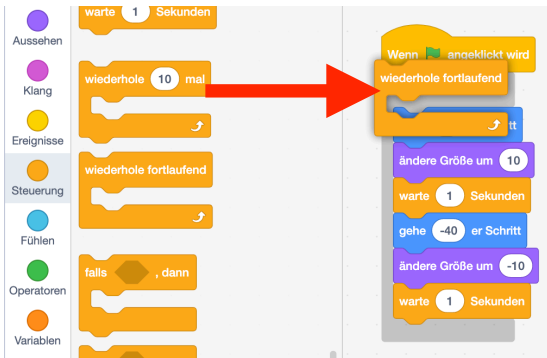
Aussehen

Klang

Ereignisse

Steuerung

Fühlen

Operatoren

Variablen

warte 1 Sekunden

wiederhole 10 mal

wiederhole fortlaufend

falls , dann

Wenn angeklickt wird

wiederhole fortlaufend

ritt

ändere Größe um 10

warte 1 Sekunden

gehe -40 er Schritt

ändere Größe um -10

warte 1 Sekunden